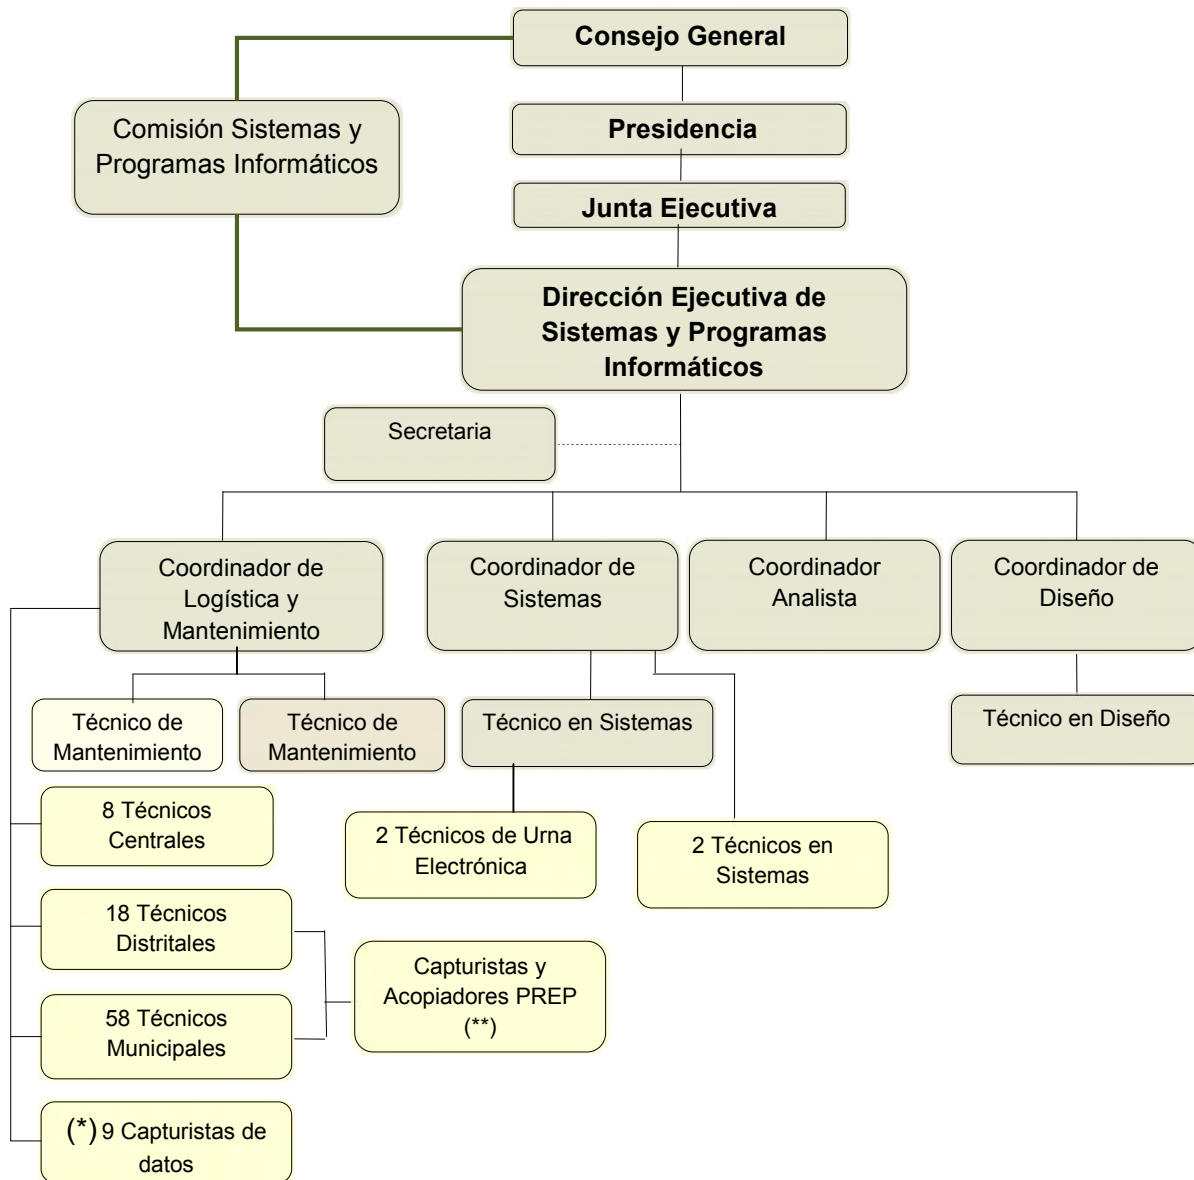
Consejo General

Comisión Sistemas y Programas Informáticos

Presidencia

Junta Ejecutiva

Dirección Ejecutiva de Sistemas y Programas Informáticos

Secretaria

Coordinador de Logística y Mantenimiento

Coordinador de Sistemas

Coordinador Analista

Coordinador de Diseño

Técnico de Mantenimiento

Técnico de Mantenimiento

Técnico en Sistemas

Técnico en Diseño

8 Técnicos Centrales

2 Técnicos de Urna Electrónica

2 Técnicos en Sistemas

18 Técnicos Distritales

Capturistas y Acopiadores PREP (**)

58 Técnicos Municipales

(*) 9 Capturistas de datos